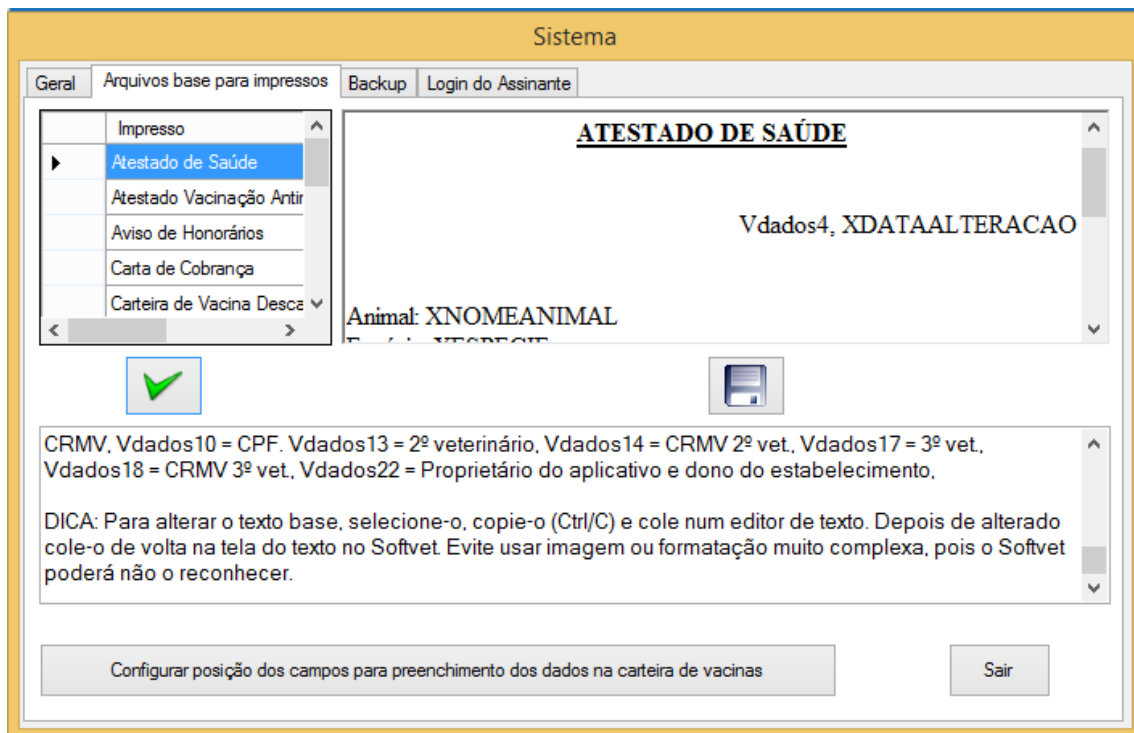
Sistema

Geral | Arquivos base para impressos | Backup | Login do Assinante

| | Impresso |
|---|---|
| ▶ | Atestado de Saúde |
| | Atestado Vacinação Antir |
| | Aviso de Honorários |
| | Carta de Cobrança |
| | Carteira de Vacina Desca |

ATESTADO DE SAÚDE

Vdados4, XDATAALTERACAO

Animal: XNOMEANIMAL

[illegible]

CRMV, Vdados10 = CPF. Vdados13 = 2º veterinário, Vdados14 = CRMV 2º vet., Vdados17 = 3º vet., Vdados18 = CRMV 3º vet., Vdados22 = Proprietário do aplicativo e dono do estabelecimento,

DICA: Para alterar o texto base, selecione-o, copie-o (Ctrl/C) e cole num editor de texto. Depois de alterado cole-o de volta na tela do texto no Softvet. Evite usar imagem ou formatação muito complexa, pois o Softvet poderá não o reconhecer.

Configurar posição dos campos para preenchimento dos dados na carteira de vacinas

Sair